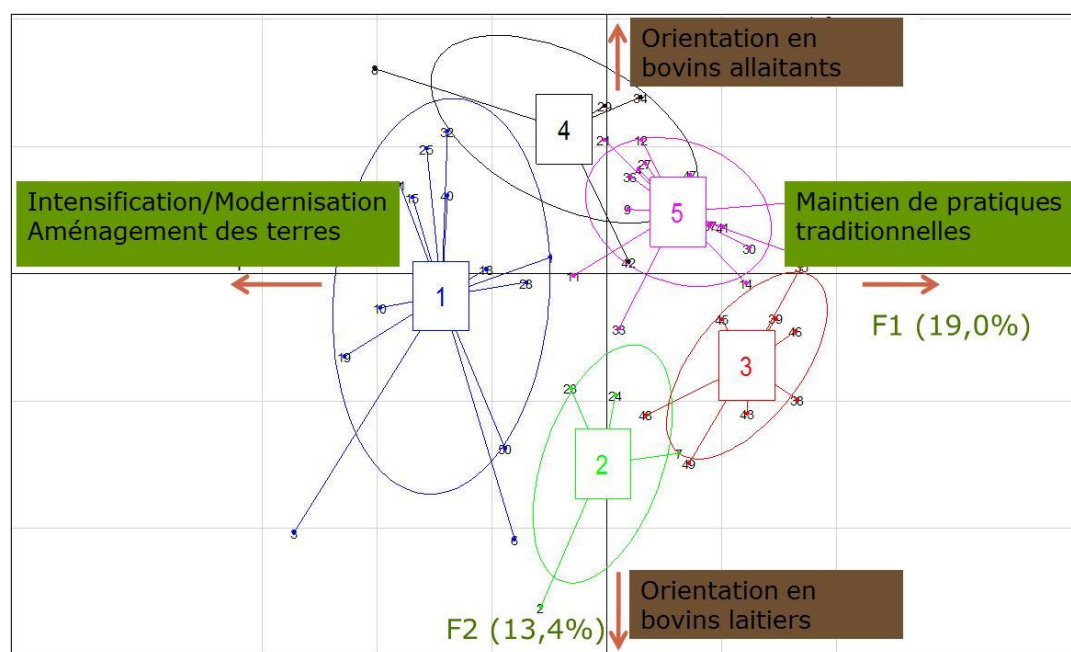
Orientation en bovins allaitants

Intensification/Modernisation
Aménagement des terres

Maintien de pratiques traditionnelles

F1 (19,0%)

F2 (13,4%)

Orientation en bovins laitiers

1
2
3
4
5

8
29
34
32
21
12
25
27
36
47
1
15
40
9
44
30
42
18
1
11
28
35
14
10
45
39
46
33
19
3
23
24
46
43
38
50
7
49
3
6
2